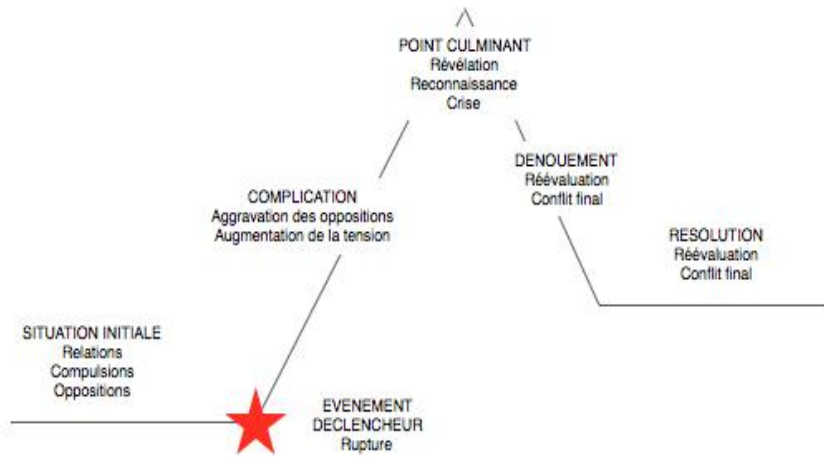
POINT CULMINANT
Révélation
Reconnaissance
Crise

COMPLICATION
Aggravation des oppositions
Augmentation de la tension

DENOUEMENT
Réévaluation
Conflit final

RESOLUTION
Réévaluation
Conflit final

SITUATION INITIALE
Relations
Compulsions
Oppositions

EVENEMENT
DECLENCHEUR
Rupture